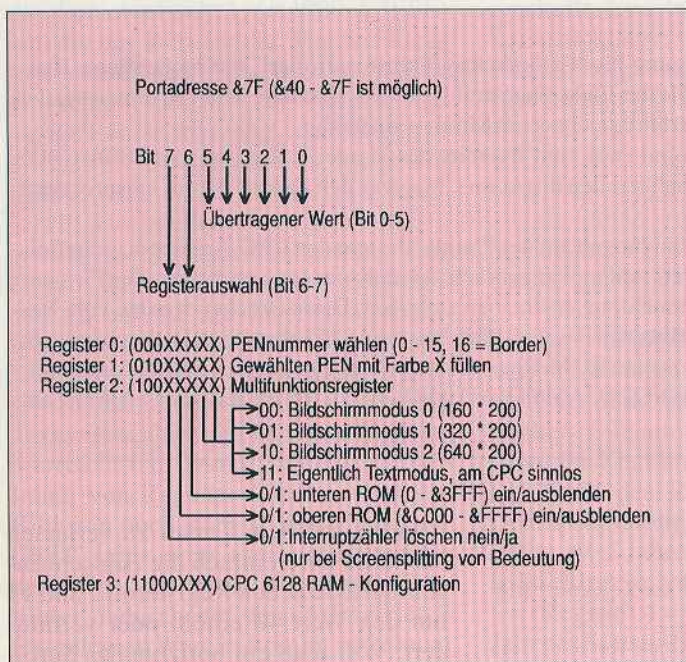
Portadresse &7F (&40 - &7F ist möglich)

Bit 7 6 5 4 3 2 1 0

Übertragener Wert (Bit 0-5)

Registerauswahl (Bit 6-7)

Register 0: (000XXXXX) PENnummer wählen (0 - 15, 16 = Border)
Register 1: (010XXXXX) Gewählten PEN mit Farbe X füllen
Register 2: (100XXXXX) Multifunktionsregister

00: Bildschirmmodus 0 (160 * 200)
01: Bildschirmmodus 1 (320 * 200)
10: Bildschirmmodus 2 (640 * 200)
11: Eigentlich Textmodus, am CPC sinnlos
0/1: unteren ROM (0 - &3FFF) ein/ausblenden
0/1: oberen ROM (&C000 - &FFFF) ein/ausblenden
0/1: Interruptzähler löschen nein/ja
(nur bei Screensplitting von Bedeutung)

Register 3: (11000XXX) CPC 6128 RAM - Konfiguration